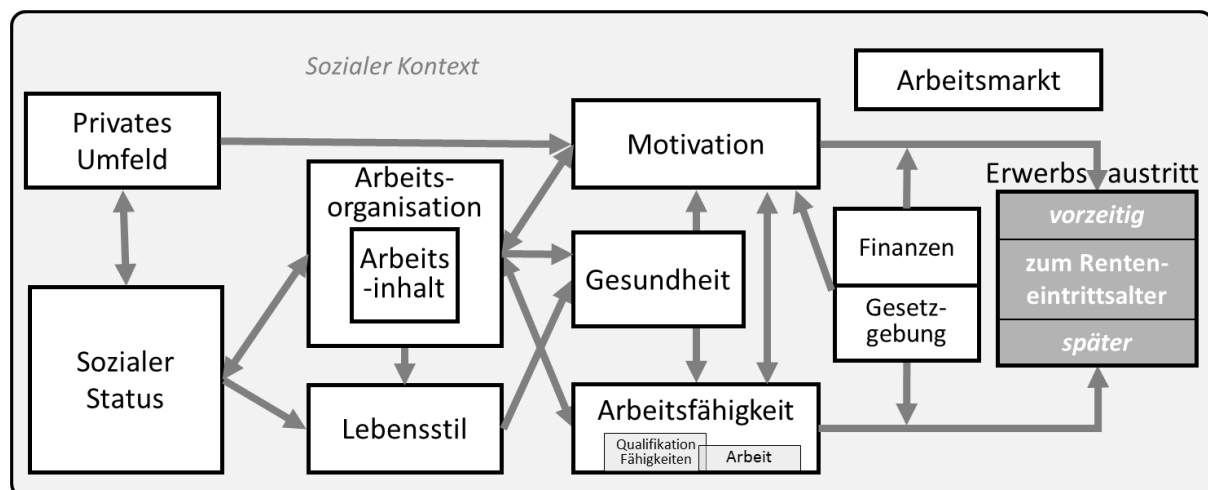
Sozialer Kontext

Arbeitsmarkt

Privates Umfeld

Motivation

Erwerbsaustritt

Arbeits-organisation

Arbeits -inhalt

vorzeitig

Finanzen

zum Renten-eintrittsalter

Gesundheit

Gesetz-gebung

Sozialer Status

später

Lebensstil

Arbeitsfähigkeit

Qualifikation Fähigkeiten

Arbeit